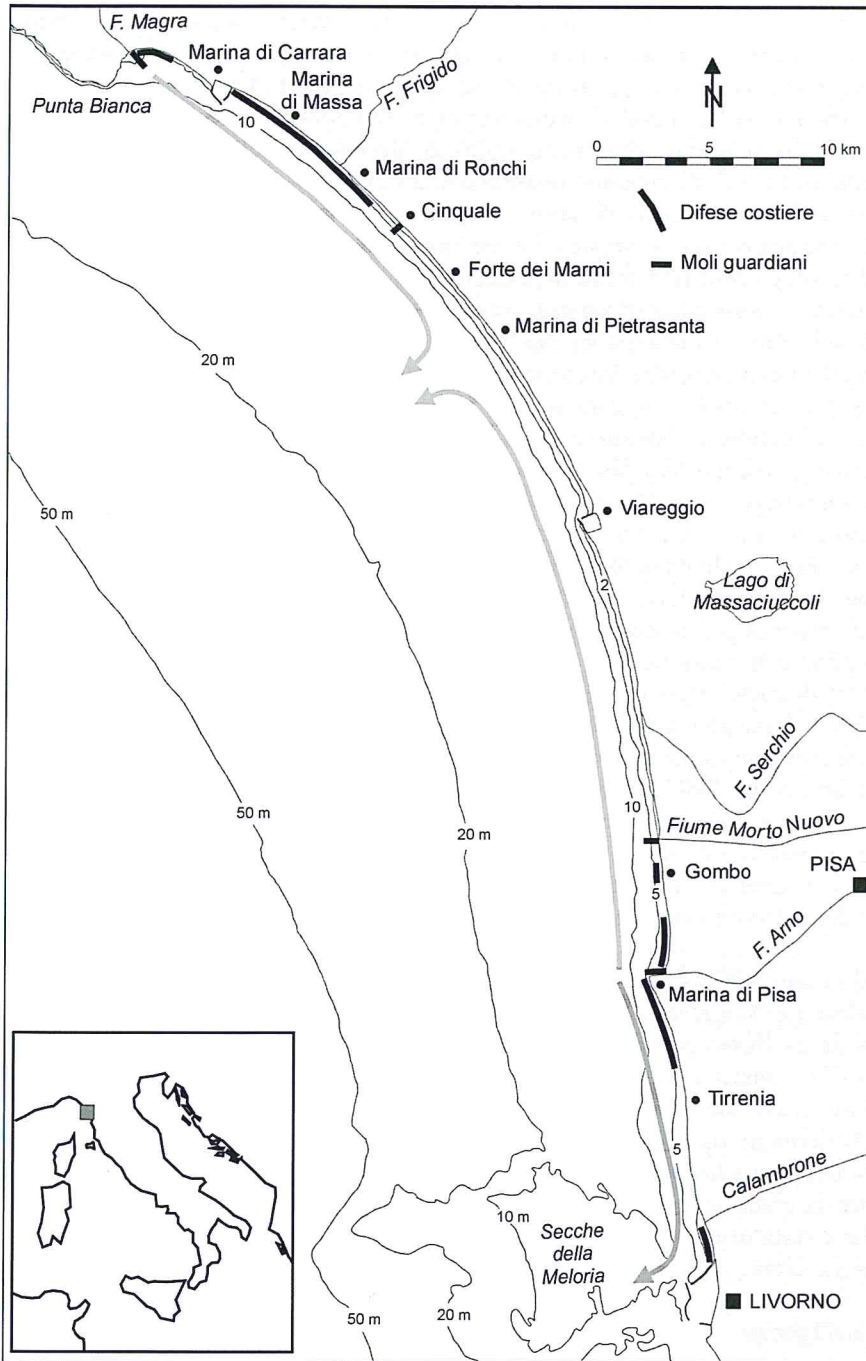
F. Magra
Marina di Carrara
Marina di Massa
F. Frigido
Punta Bianca
10
N
0
5
10 km
Marina di Ronchi
Cinquale
Difese costiere
Forte dei Marmi
Moli guardiani
Marina di Pietrasanta
20 m
50 m
Viareggio
2
Lago di Massaciuccoli
F. Serchio
10
Fiume Morto Nuovo
50 m
20 m
Gombo
PISA
5
F. Arno
Marina di Pisa
Tirrenia
5
Calambrone
10 m
Secche della Meloria
50 m
20 m
LIVORNO